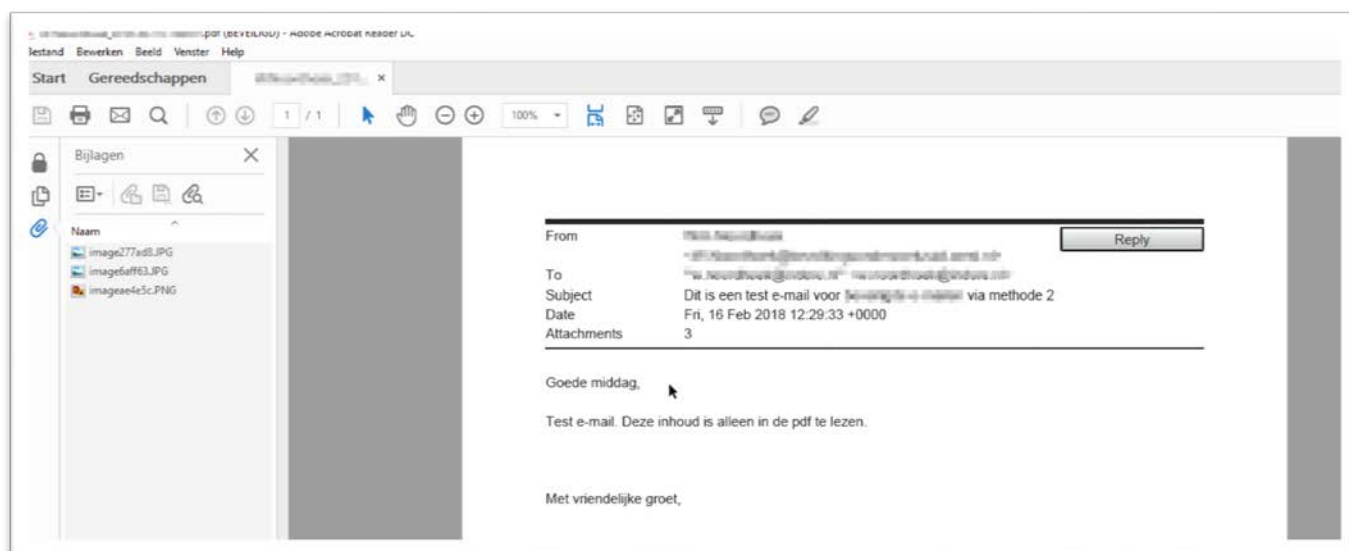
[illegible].pdf (BEVEILIGD) - Adobe Acrobat Reader DC
Bestand Bewerken Beeld Venster Help
Start Gereedschappen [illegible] ×

1 / 1 100%

Bijlagen
Naam
image277ad8.JPG
image6aff63.JPG
imageeae4e5c.PNG

| From | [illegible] | Reply |
|---|---|---|
| | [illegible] | |
| To | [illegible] | |
| Subject | Dit is een test e-mail voor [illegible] via methode 2 | |
| Date | Fri, 16 Feb 2018 12:29:33 +0000 | |
| Attachments | 3 | |

Goede middag,

Test e-mail. Deze inhoud is alleen in de pdf te lezen.

Met vriendelijke groet,